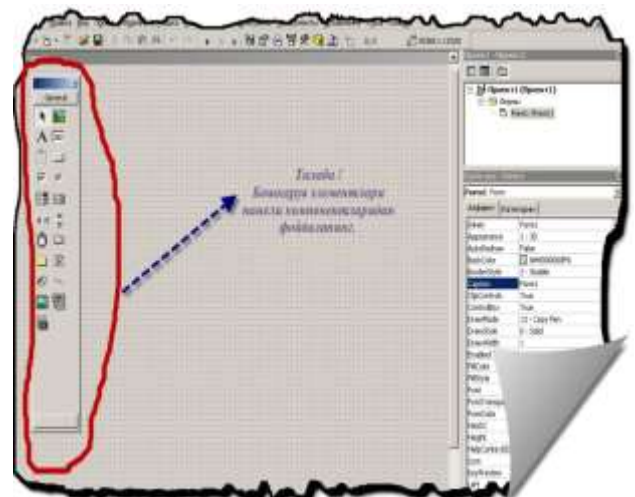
General

Тизади !
Бошқарув элементлари
панели компонентларидан
фойдаланиш.

Project1 (Project1)
Forms
Form1 (Form1)

Form1 Form
Алфавит
Категории
(Name) Form1
Appearance 1 - 3D
AutoRedraw False
BackColor &H8000000F&
BorderStyle 2 - Sizable
Caption Form1
ClipControls True
ControlBox True
DrawMode 13 - Copy Pen
DrawStyle 0 - Solid
DrawWidth 1
Enabled
FillColor
FillStyle
Font
FontTransparent
ForeColor
HasDC
Height
HelpContextID
Icon
KeyPreview